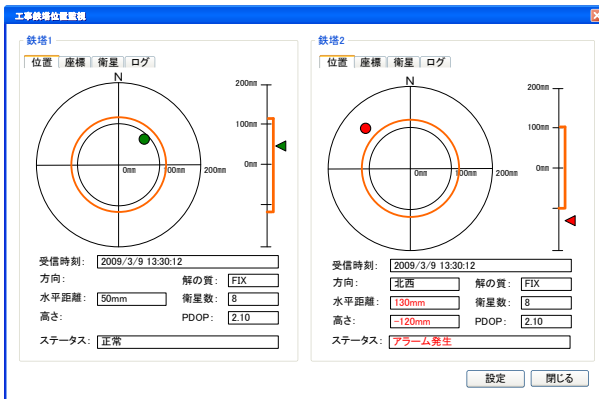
工事鉄塔位置監視

鉄塔1

位置 | 座標 | 衛星 | ログ

N

0mm

100mm

200mm

200mm

100mm

0mm

受信時刻: 2009/3/9 13:30:12

方向:

解の質: FIX

水平距離: 50mm

衛星数: 8

高さ:

PDOP: 2.10

ステータス: 正常

鉄塔2

位置 | 座標 | 衛星 | ログ

N

0mm

100mm

200mm

100mm

0mm

受信時刻: 2009/3/9 13:30:12

方向: 北西

解の質: FIX

水平距離: 130mm

衛星数: 8

高さ: -120mm

PDOP: 2.10

ステータス: アラーム発生

設定

閉じる